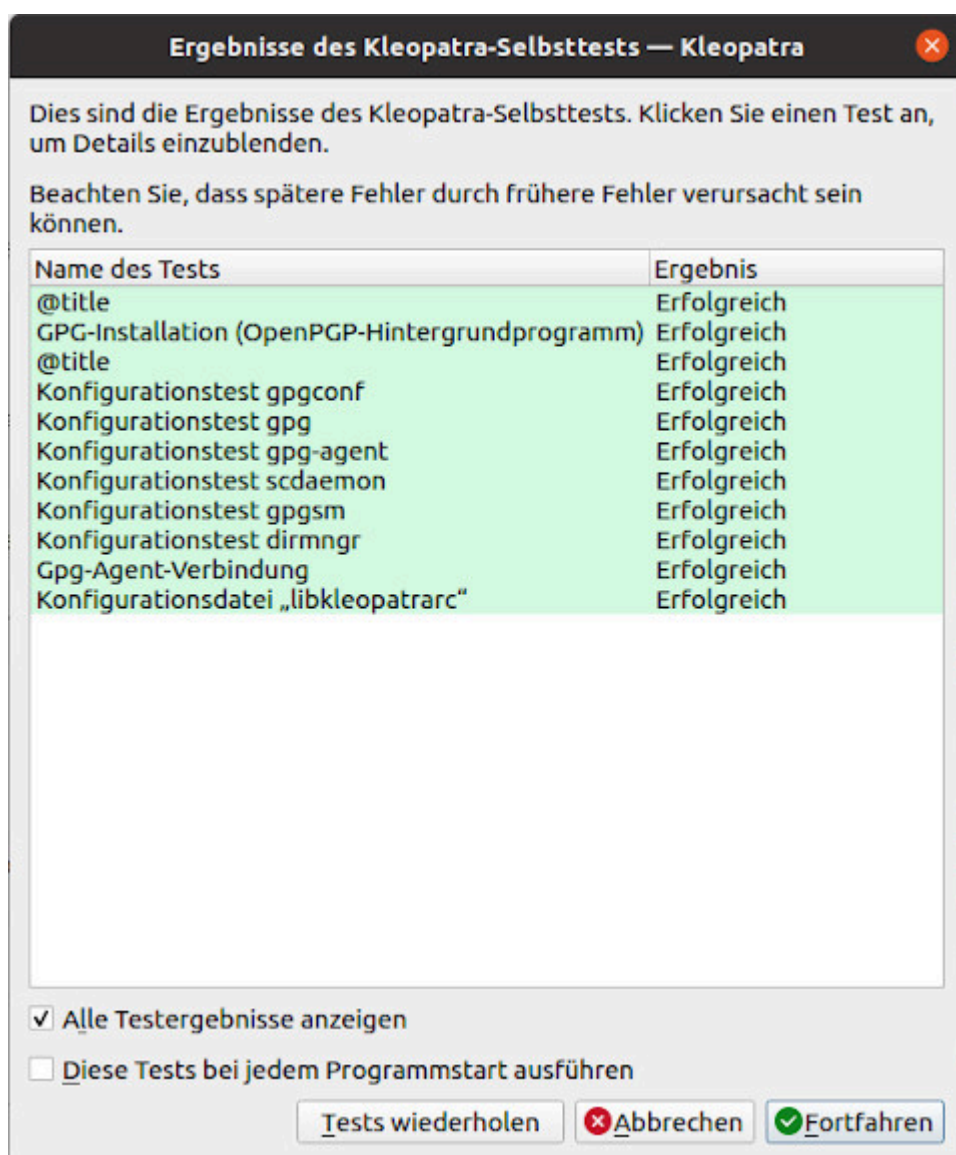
Ergebnisse des Kleopatra-Selbsttests — Kleopatra

Dies sind die Ergebnisse des Kleopatra-Selbsttests. Klicken Sie einen Test an, um Details einzublenden.

Beachten Sie, dass spätere Fehler durch frühere Fehler verursacht sein können.

| Name des Tests | Ergebnis |
|---|---|
| @title | Erfolgreich |
| GPG-Installation (OpenPGP-Hintergrundprogramm) | Erfolgreich |
| @title | Erfolgreich |
| Konfigurationstest gpgconf | Erfolgreich |
| Konfigurationstest gpg | Erfolgreich |
| Konfigurationstest gpg-agent | Erfolgreich |
| Konfigurationstest scdaemon | Erfolgreich |
| Konfigurationstest gpgsm | Erfolgreich |
| Konfigurationstest dirmngr | Erfolgreich |
| Gpg-Agent-Verbindung | Erfolgreich |
| Konfigurationsdatei „libkleopatrarc“ | Erfolgreich |

✓ Alle Testergebnisse anzeigen

Diese Tests bei jedem Programmstart ausführen

Tests wiederholen

Abbrechen

Fortfahren